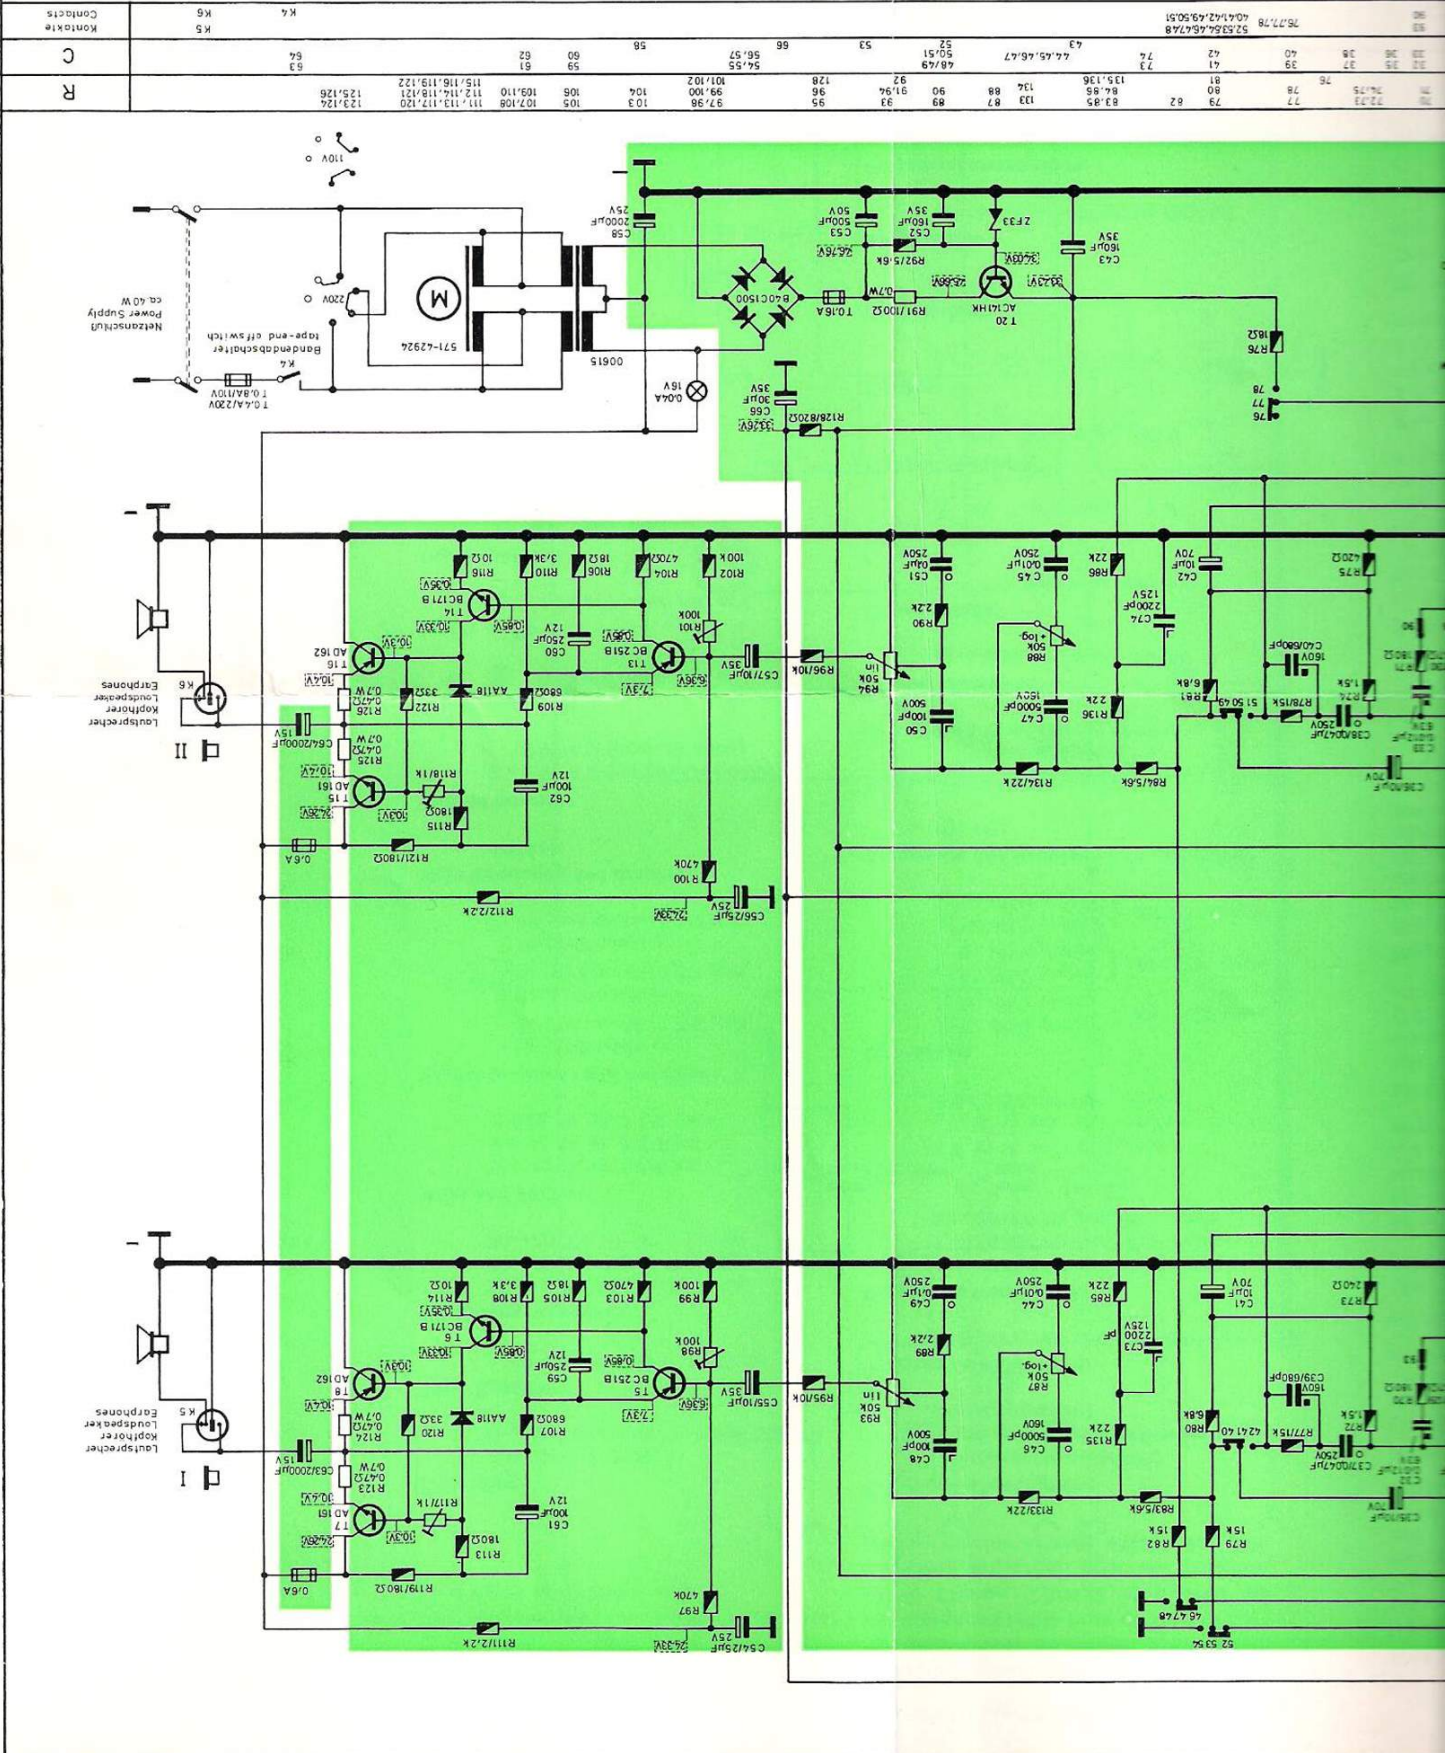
Kontakte Contacts
K5 K6
K4
C
R
Netzanschluß Power Supply ca. 40 W
110 V
220 V
T 0,4A/220V T 0,8A/110V
Bandendabschalter tape-end off switch
K4
571-42924
S1900
C58 2000µF 25V
C53 500µF 50V
C52 160µF 35V
ZF33
C43 160µF 35V
R92/5,6k
B40C1500
T0,16A
R91/100Ω
0,7W
AC141HK T20
R76 18Ω
76 77 78
0,04A 16V
C66 30µF 35V
R128/820Ω
Lautsprecher Kopfhörer Loudspeaker Earphones
K6
II
T16 AD162
T15 AD161
T14 BC171B
T13 BC251B
R116 10Ω
R110 3,3k
R108 18Ω
R104 470Ω
R102 100k
R101 100k
C60 250µF 12V
C57/10µF 35V
R96/10k
R94 50k lin
C51 0,1µF 250V
C45 0,01µF 250V
R86 22k
C42 10µF 70V
R75 470Ω
R90 2,2k
R88 50k +log.
C74 2200pF 125V
C40/680pF 160V
R126 0,47Ω 0,7W
R125 0,47Ω 0,7W
R122 33Ω
AA118
R109 680Ω
C64/2000µF 15V
R118/1k
R115 180Ω
C62 100µF 12V
C50 100pF 500V
C47 5000pF 160V
R136 22k
R81 6,8k
R78/15K
R74 1,5k
C38/0,047µF 250V
R134/22k
R84/5,6k
C36/10µF 70V
R121/180Ω
0,6A
R100 470k
C56/25µF 25V
R112/2,2k
K5
I
T8 AD162
T7 AD161
T6 BC171B
T5 BC251B
R114 10Ω
R108 3,3k
R105 18Ω
R103 470Ω
R99 100k
R98 100k
C59 250µF 12V
C55/10µF 35V
R95/10k
R93 50k lin
C49 0,1µF 250V
C44 0,01µF 250V
R85 22k
C41 10µF 70V
R73 470Ω
R89 2,2k
R87 50k +log.
C73 2200pF 125V
C39/680pF 160V
R124 0,47Ω 0,7W
R123 0,47Ω 0,7W
R120 33Ω
AA118
R107 680Ω
C63/2000µF 15V
R117/1k
R113 180Ω
C61 100µF 12V
C48 100pF 500V
C46 5000pF 160V
R135 22k
R80 6,8k
R77/15K
R72 1,5k
C37/0,047µF 250V
R133/22k
R83/5,6k
C35/10µF 70V
R82 15k
R79 15k
R119/180Ω
0,6A
R97 470k
C54/25µF 25V
R111/2,2k